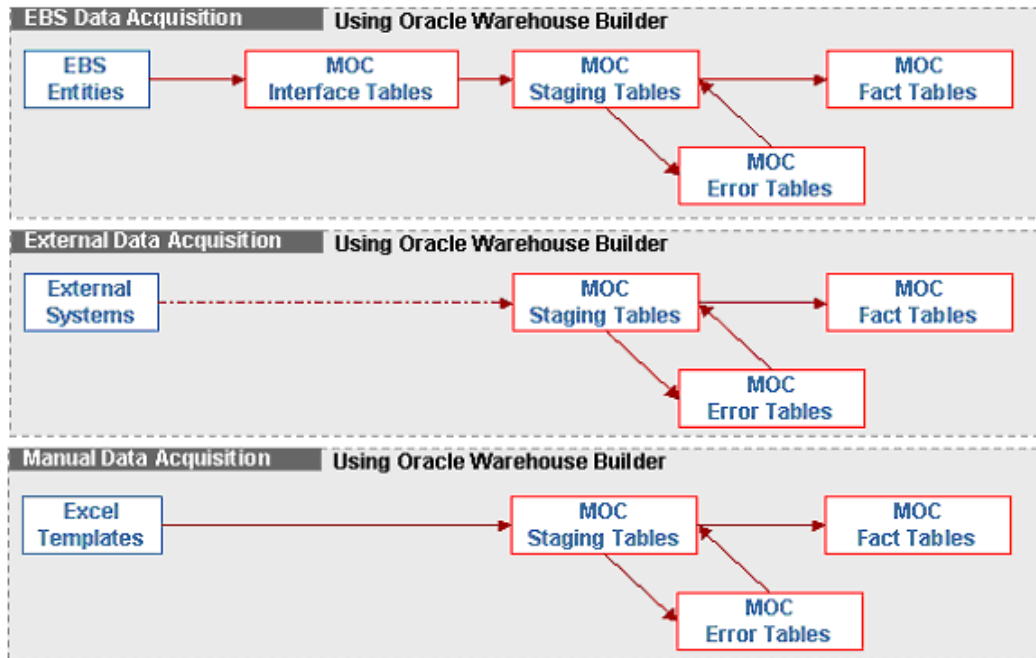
EBS Data Acquisition

Using Oracle Warehouse Builder

EBS Entities

MOC Interface Tables

MOC Staging Tables

MOC Fact Tables

MOC Error Tables

External Data Acquisition

Using Oracle Warehouse Builder

External Systems

MOC Staging Tables

MOC Fact Tables

MOC Error Tables

Manual Data Acquisition

Using Oracle Warehouse Builder

Excel Templates

MOC Staging Tables

MOC Fact Tables

MOC Error Tables